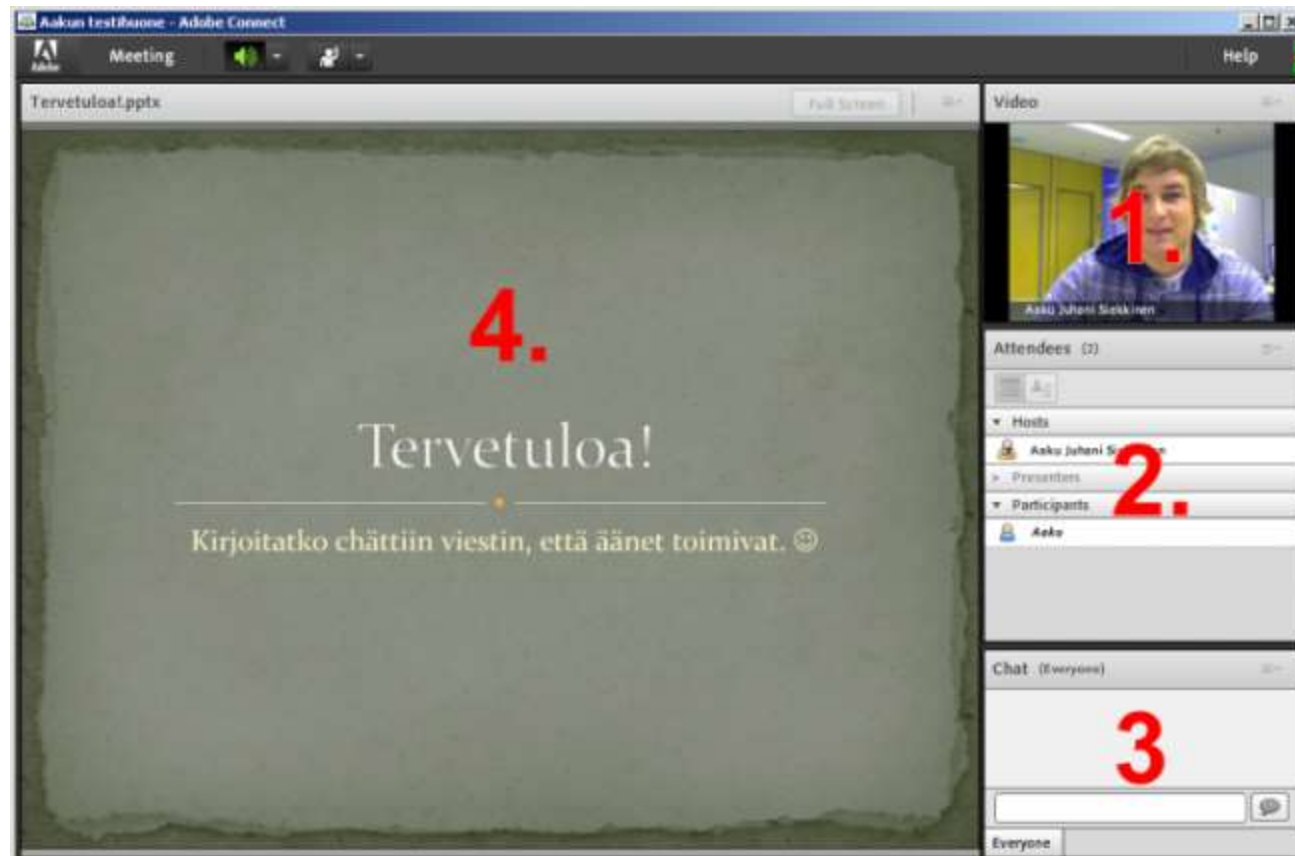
Aakun testihuone - Adobe Connect

Meeting

Help

Tervetuloa!.pptx

Full Screen

4.

Tervetuloa!

Kirjoitatko chättiin viestin, että äänet toimivat. ☺

Video

1.

Aaku Juhani Siekkinen

Attendees (2)

Hosts

Aaku Juhani S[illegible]

Presenters

Participants

Aaku

2.

Chat (Everyone)

3

Everyone